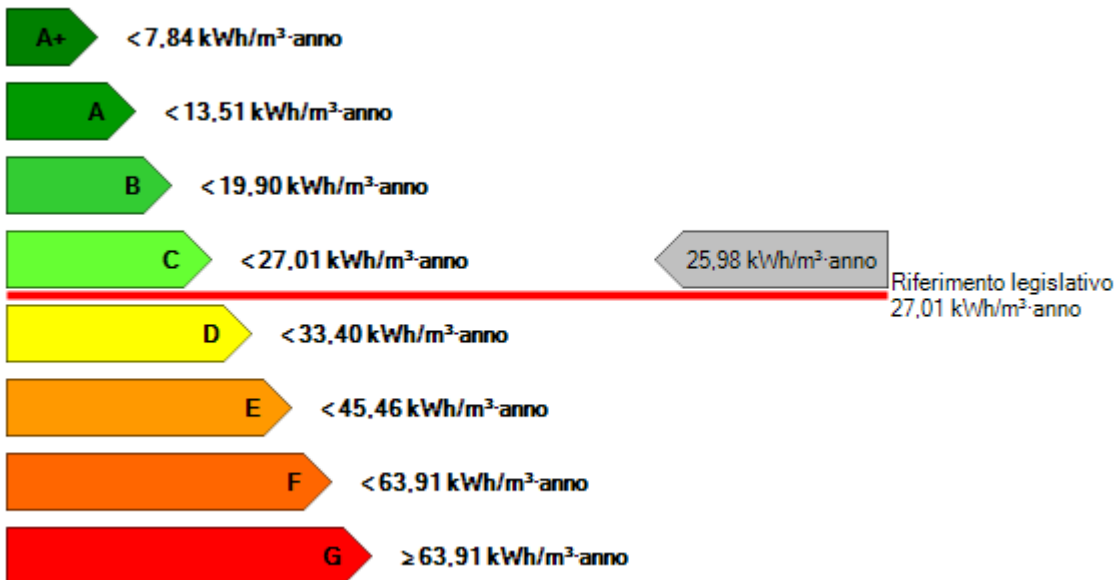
A+ < 7,84 kWh/m³·anno

A < 13,51 kWh/m³·anno

B < 19,90 kWh/m³·anno

C < 27,01 kWh/m³·anno

25,98 kWh/m³·anno

Riferimento legislativo
27,01 kWh/m³·anno

D < 33,40 kWh/m³·anno

E < 45,46 kWh/m³·anno

F < 63,91 kWh/m³·anno

G ≥ 63,91 kWh/m³·anno